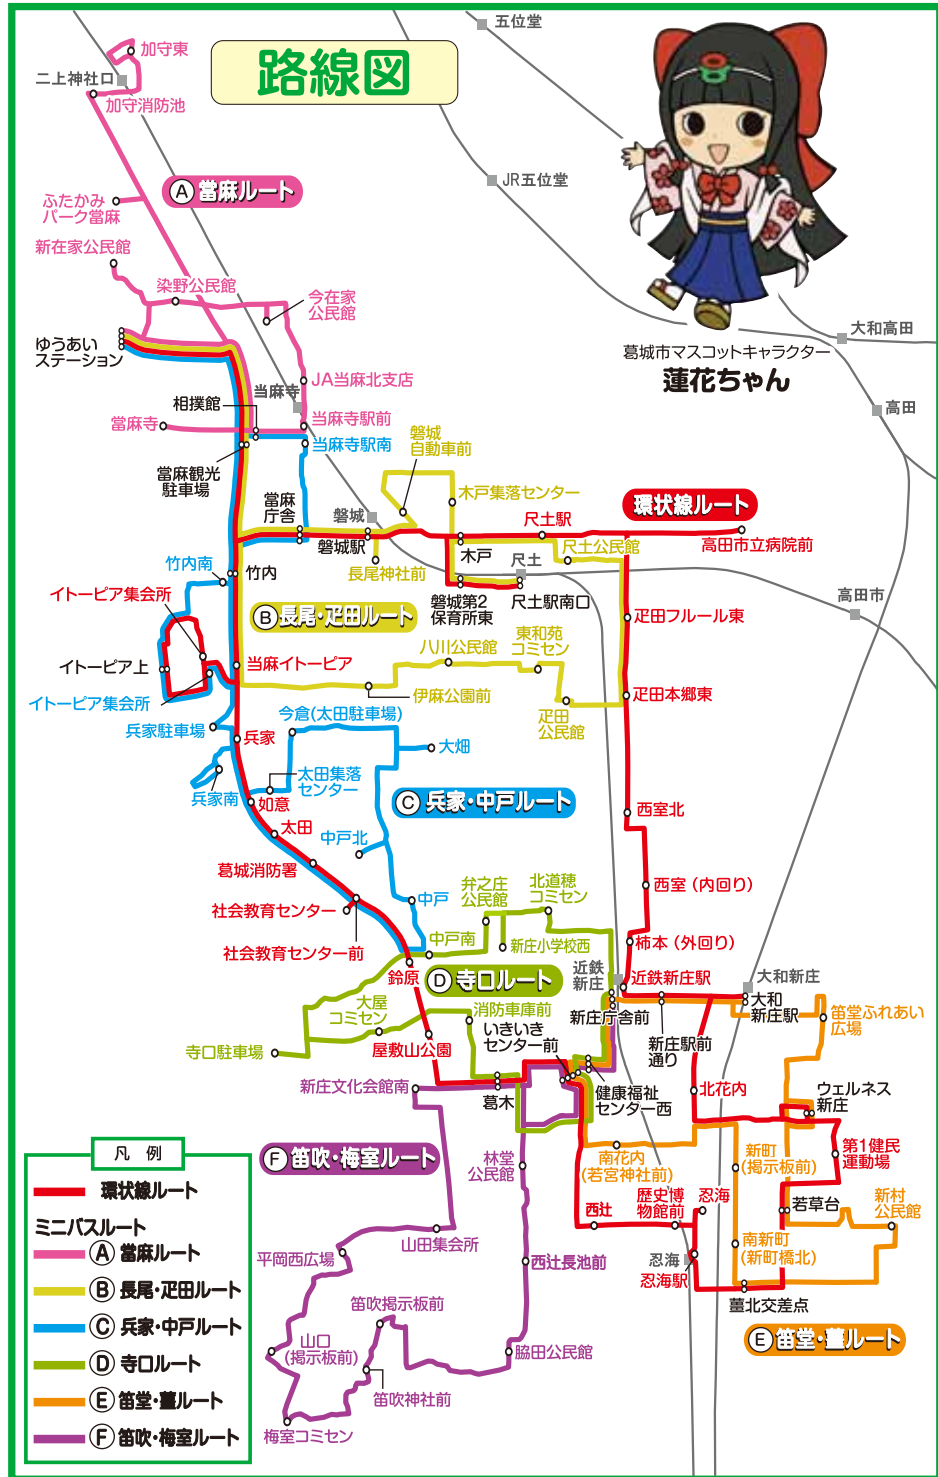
路線図

五位堂
JR五位堂
大和高田
高田
高田市
大和新庄

葛城市マスコットキャラクター
蓮花ちゃん

加守東
二上神社口
加守消防池
Ⓐ當麻ルート
ふたかみパーク當麻
新在家公民館
染野公民館
今在家公民館
ゆうあいステーション
JA当麻北支店
当麻寺
相撲館
當麻寺
当麻寺駅前
当麻寺駅南
當麻観光駐車場
磐城自動車前
木戸集落センター
當麻庁舎
磐城
磐城駅
長尾神社前
環状線ルート
尺土駅
尺土公民館
高田市立病院前
木戸
尺土
竹内南
竹内
イトーピア集会所
Ⓑ長尾・疋田ルート
磐城第2保育所東
尺土駅南口
疋田フルール東
当麻イトーピア
八川公民館
東和苑コミセン
イトーピア上
伊麻公園前
疋田本郷東
イトーピア集会所
今倉(太田駐車場)
疋田公民館
兵家駐車場
兵家
大畑
太田集落センター
Ⓒ兵家・中戸ルート
兵家南
如意
西室北
太田
中戸北
葛城消防署
西室（内回り）
弁之庄公民館
北道穂コミセン
社会教育センター
中戸
中戸南
新庄小学校西
柿本（外回り）
社会教育センター前
鈴原
Ⓓ寺口ルート
近鉄新庄
近鉄新庄駅
大屋コミセン
消防車庫前
新庄庁舎前
大和新庄駅
笛堂ふれあい広場
いきいきセンター前
寺口駐車場
屋敷山公園
新庄駅前通り
新庄文化会館南
葛木
健康福祉センター西
北花内
ウェルネス新庄
Ⓕ笛吹・梅室ルート
林堂公民館
南花内(若宮神社前)
新町(掲示板前)
第1健民運動場
西辻
歴史博物館前
忍海
若草台
新村公民館
山田集会所
平岡西広場
西辻長池前
忍海
忍海駅
南新町(新町橋北)
薑北交差点
笛吹掲示板前
Ⓔ笛堂・薑ルート
山口(掲示板前)
脇田公民館
笛吹神社前
梅室コミセン

凡　例
環状線ルート
ミニバスルート
Ⓐ當麻ルート
Ⓑ長尾・疋田ルート
Ⓒ兵家・中戸ルート
Ⓓ寺口ルート
Ⓔ笛堂・薑ルート
Ⓕ笛吹・梅室ルート